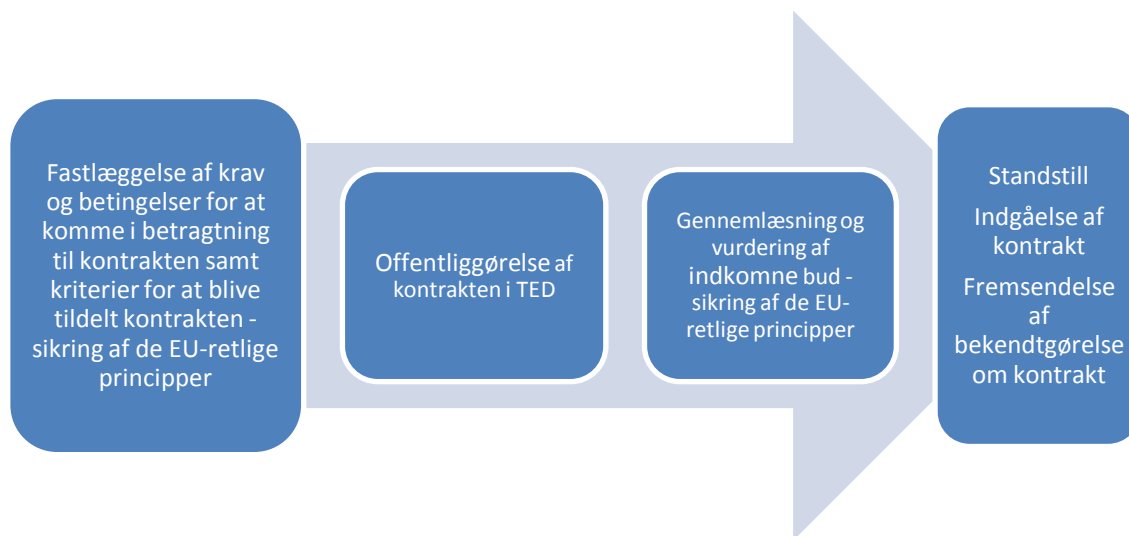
Fastlæggelse af krav og betingelser for at komme i betragtning til kontrakten samt kriterier for at blive tildelt kontrakten - sikring af de EU-retlige principper

Offentliggørelse af kontrakten i TED

Gennemlæsning og vurdering af indkomne bud - sikring af de EU-retlige principper

Standstill

Indgåelse af kontrakt

Fremsendelse af bekendtgørelse om kontrakt